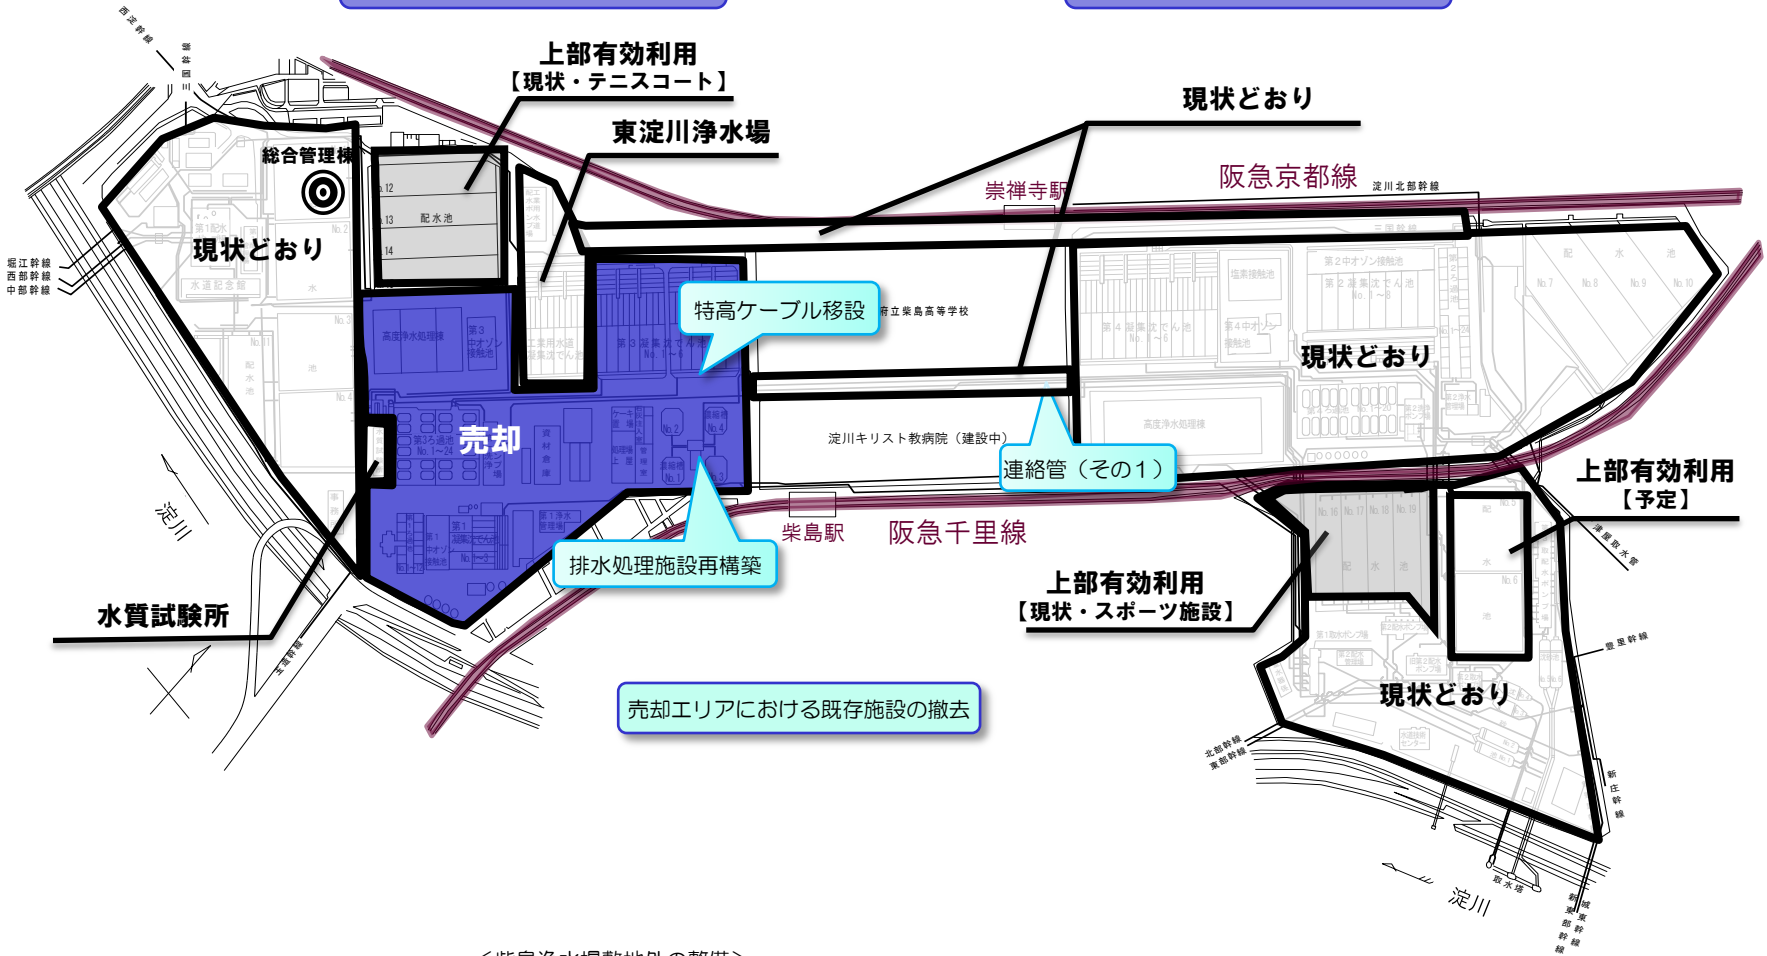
上部有効利用
【現状・テニスコート】

東淀川浄水場

現状どおり

総合管理棟

現状どおり

阪急京都線

崇禅寺駅

淀川北部幹線

配水池

特高ケーブル移設

府立柴島高等学校

現状どおり

売却

淀川キリスト教病院（建設中）

連絡管（その１）

上部有効利用
【予定】

柴島駅

阪急千里線

排水処理施設再構築

上部有効利用
【現状・スポーツ施設】

水質試験所

現状どおり

売却エリアにおける既存施設の撤去

淀川

淀川

堀江幹線
西部幹線
中部幹線

北部幹線
東部幹線

豊里幹線

新庄幹線

取水場

高度浄水処理棟